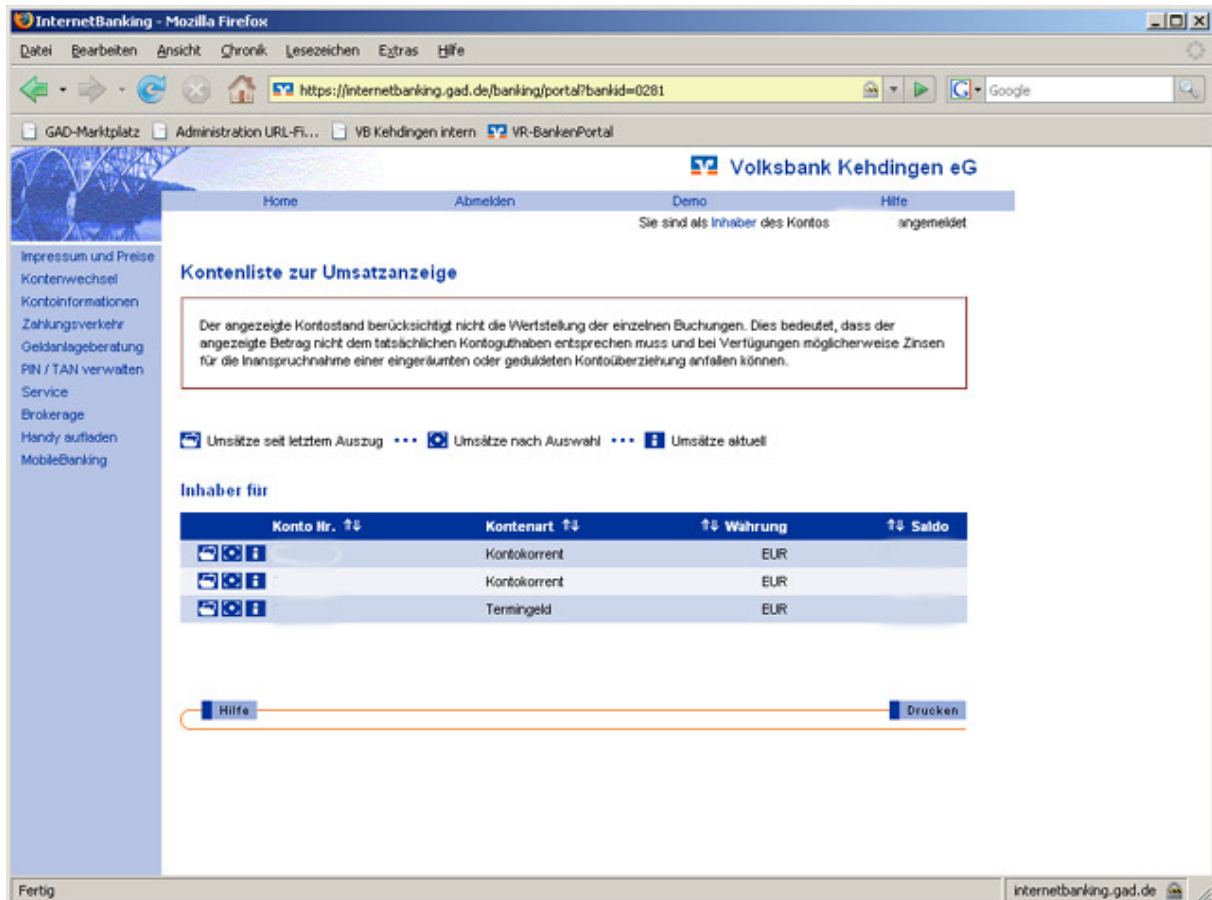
InternetBanking - Mozilla Firefox

Datei Bearbeiten Ansicht Chronik Lesezeichen Extras Hilfe

https://internetbanking.gad.de/banking/portal?bankid=0281

Google

GAD-Marktplatz Administration URL-Fi... VB Kehdingen intern VR-BankenPortal

Volksbank Kehdingen eG

Home Abmelden Demo Hilfe

Sie sind als Inhaber des Kontos angemeldet

Impressum und Preise
Kontenwechsel
Kontoinformationen
Zahlungsverkehr
Geldanlageberatung
PIN / TAN verwalten
Service
Brokerage
Handy aufladen
MobileBanking

Kontenliste zur Umsatzanzeige

Der angezeigte Kontostand berücksichtigt nicht die Wertstellung der einzelnen Buchungen. Dies bedeutet, dass der angezeigte Betrag nicht dem tatsächlichen Kontoguthaben entsprechen muss und bei Verfügungen möglicherweise Zinsen für die Inanspruchnahme einer eingeräumten oder geduldeten Kontoüberziehung anfallen können.

Umsätze seit letztem Auszug ••• Umsätze nach Auswahl ••• Umsätze aktuell

Inhaber für

| | Konto Nr. | Kontenart | Währung | Saldo |
|---|---|---|---|---|
| | | Kontokorrent | EUR | |
| | | Kontokorrent | EUR | |
| | | Termingeld | EUR | |

Hilfe Drucken

Fertig

internetbanking.gad.de